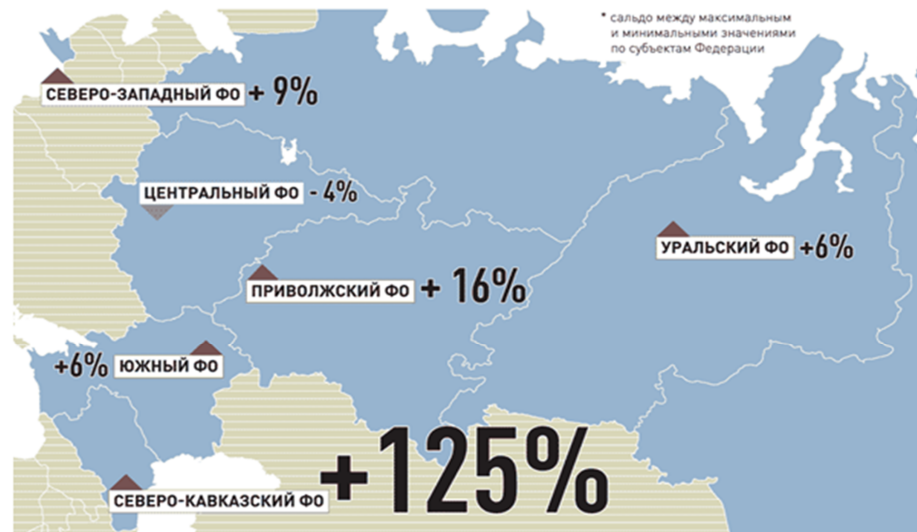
* сальдо между максимальным и минимальными значениями по субъектам Федерации

СЕВЕРО-ЗАПАДНЫЙ ФО + 9%

ЦЕНТРАЛЬНЫЙ ФО - 4%

УРАЛЬСКИЙ ФО +6%

ПРИВОЛЖСКИЙ ФО + 16%

+6% ЮЖНЫЙ ФО

СЕВЕРО-КАВКАЗСКИЙ ФО +125%